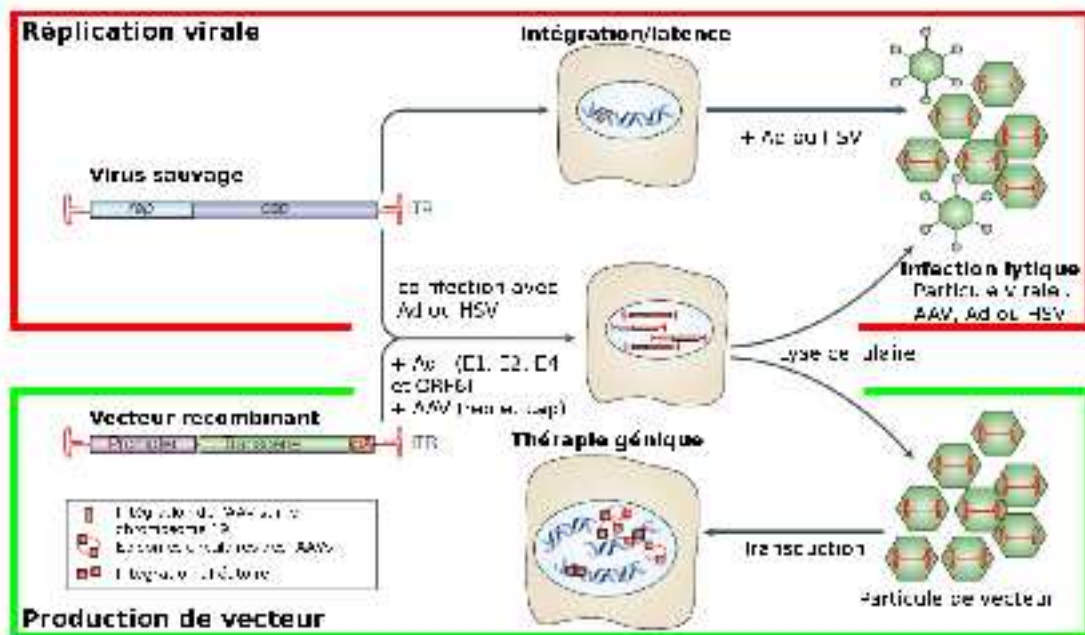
Réplication virale

Intégration/latence

+ Ad ou HSV

Virus sauvage

rep

cap

ITR

co-infection avec Ad ou HSV

Infection lytique
Particule virale : AAV, Ad ou HSV

Lyse cellulaire

+ Ad (E1, E2, E4 ou ORF6)
+ AAV (rep et cap)

Vecteur recombinant

Promoteur

Transgène

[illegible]

ITR

Thérapie génique

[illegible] du AAV sur le chromosome 19
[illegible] AAV
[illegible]

Transduction

Particule de vecteur

Production de vecteur